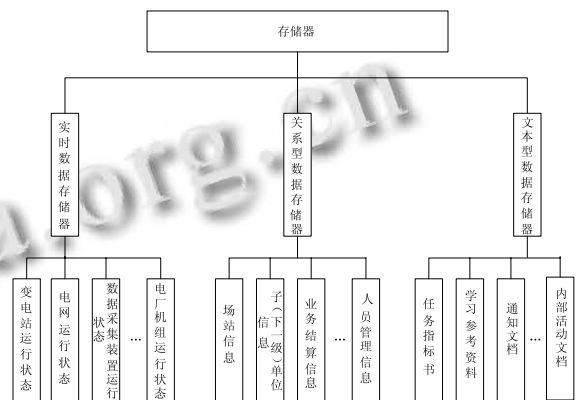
存储器

实时数据存储器

关系型数据存储器

文本型数据存储器

变电站运行状态

电网运行状态

数据采集装置运行状态

…

电厂机组运行状态

场站信息

子(下一级)单位信息

业务结算信息

…

人员管理信息

任务指标书

学习参考资料

通知文档

…

内部活动文档

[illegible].org.cn